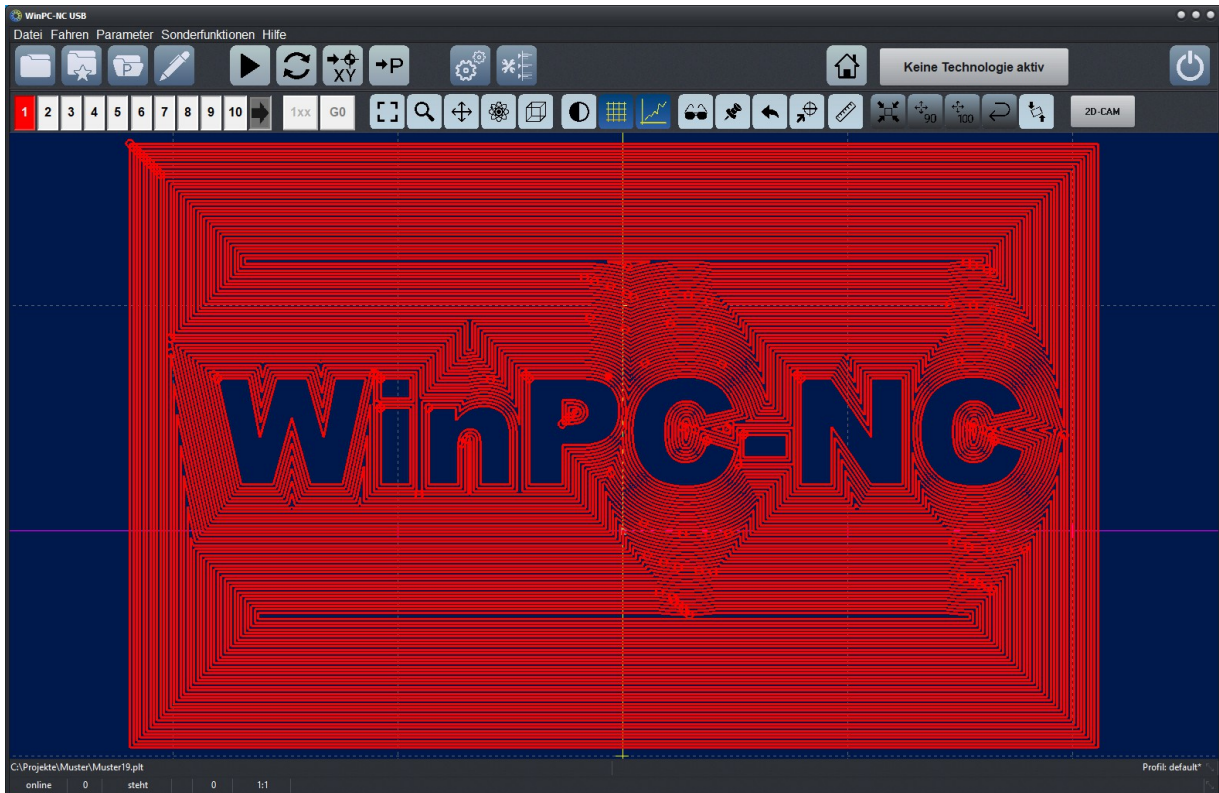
WinPC-NC USB

Datei Fahren Parameter Sonderfunktionen Hilfe

XY P

Keine Technologie aktiv

1 2 3 4 5 6 7 8 9 10 1xx G0

90 100

2D-CAM

WinPC-NC

C:\Projekte\Muster\Muster19.plt

Profil: default*

online 0 steht 0 1:1